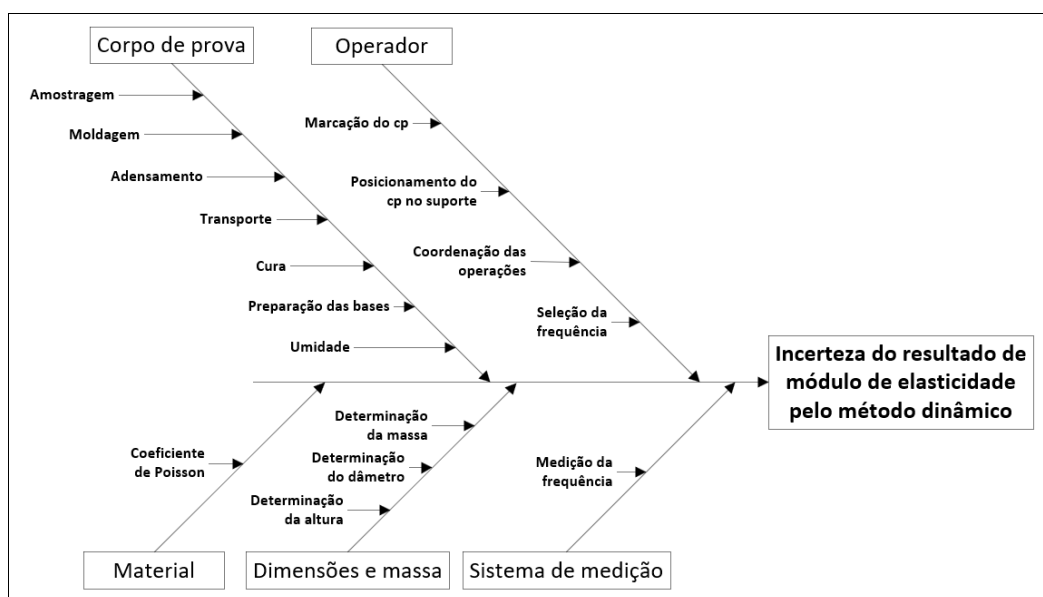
Corpo de prova

Operador

Amostragem

Moldagem

Adensamento

Transporte

Cura

Preparação das bases

Umidade

Marcação do cp

Posicionamento do cp no suporte

Coordenação das operações

Seleção da frequência

Incerteza do resultado de módulo de elasticidade pelo método dinâmico

Coeficiente de Poisson

Determinação da massa

Determinação do dâmetro

Determinação da altura

Medição da frequência

Material

Dimensões e massa

Sistema de medição